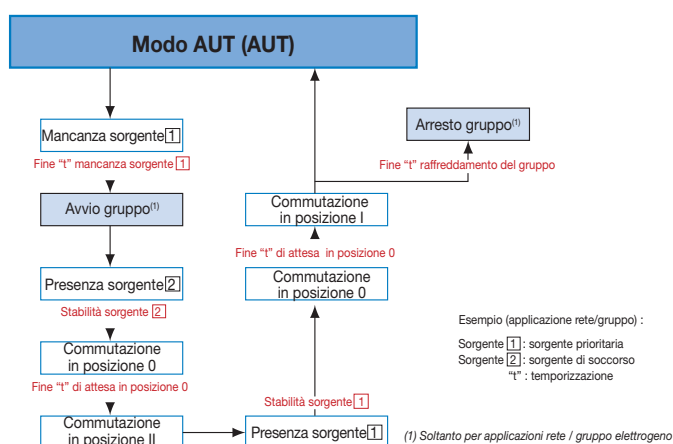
Modo AUT (AUT)

Mancanza sorgente 1

Fine "t" mancanza sorgente 1

Avvio gruppo$^{(1)}$

Presenza sorgente 2

Stabilità sorgente 2

Commutazione in posizione 0

Fine "t" di attesa in posizione 0

Commutazione in posizione II

Presenza sorgente 1

Stabilità sorgente 1

Commutazione in posizione 0

Fine "t" di attesa in posizione 0

Commutazione in posizione I

Fine "t" raffreddamento del gruppo

Arresto gruppo$^{(1)}$

Esempio (applicazione rete/gruppo) :

Sorgente 1 : sorgente prioritaria
Sorgente 2 : sorgente di soccorso
"t" : temporizzazione

(1) Soltanto per applicazioni rete / gruppo elettrogeno